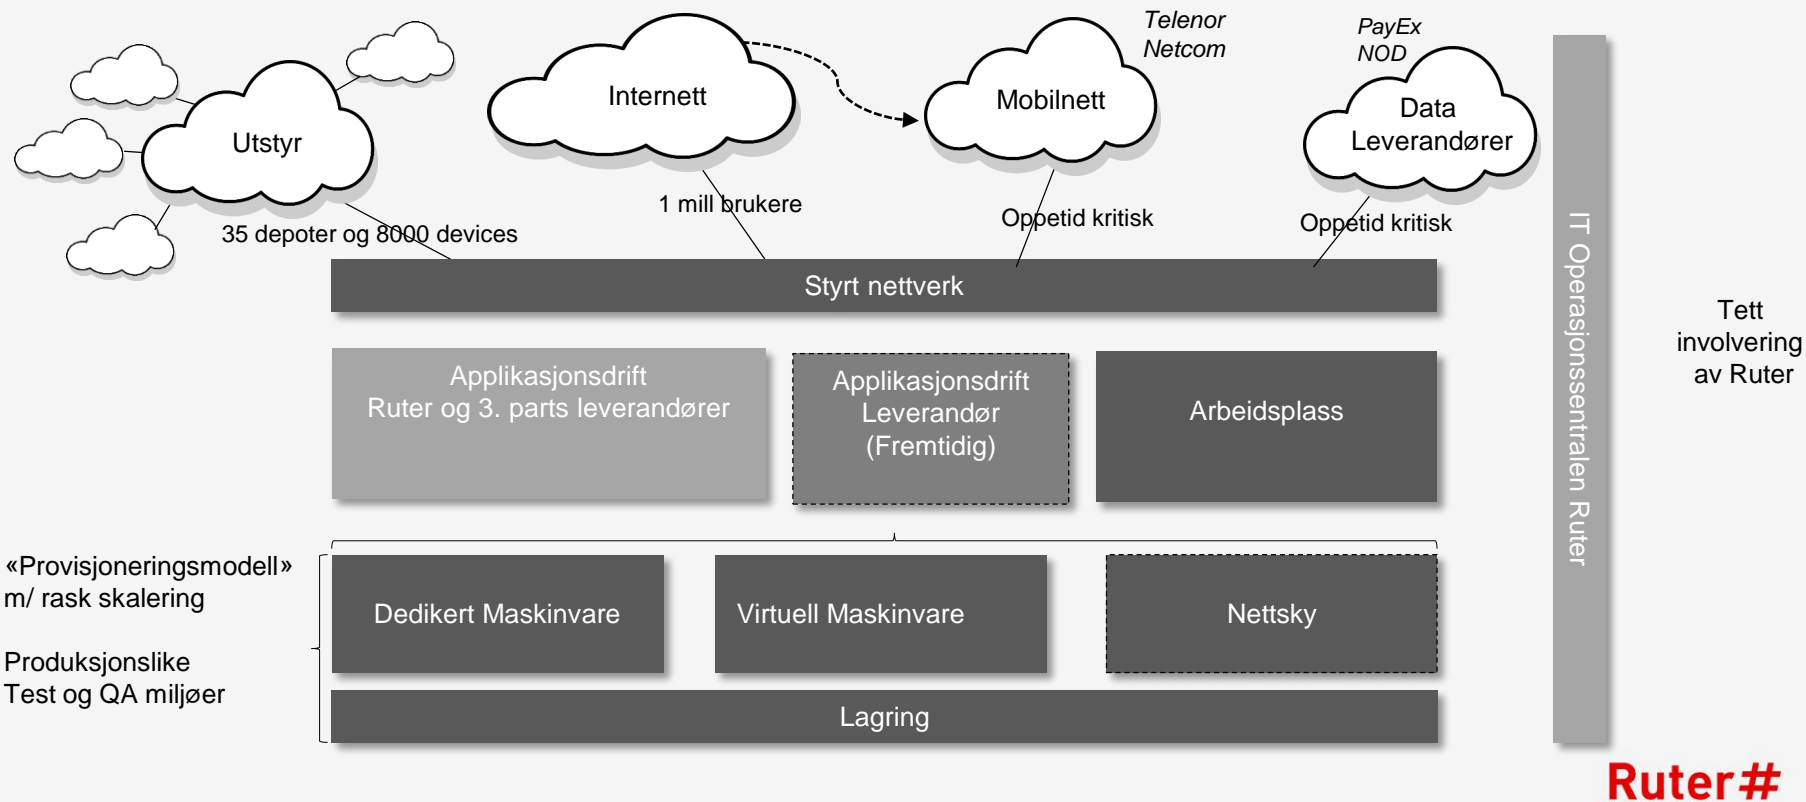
Telenor
Netcom

PayEx
NOD

Utstyr

Internett

Mobilnett

Data
Leverandører

1 mill brukere

35 depoter og 8000 devices

Oppetid kritisk

Oppetid kritisk

Styrt nettverk

IT Operasjonssentralen Ruter

Tett
involvering
av Ruter

Applikasjonsdrift
Ruter og 3. parts leverandører

Applikasjonsdrift
Leverandør
(Fremtidig)

Arbeidsplass

«Provisjoneringsmodell»
m/ rask skalering

Produksjonslike
Test og QA miljøer

Dedikert Maskinvare

Virtuell Maskinvare

Nettsky

Lagring

Ruter#